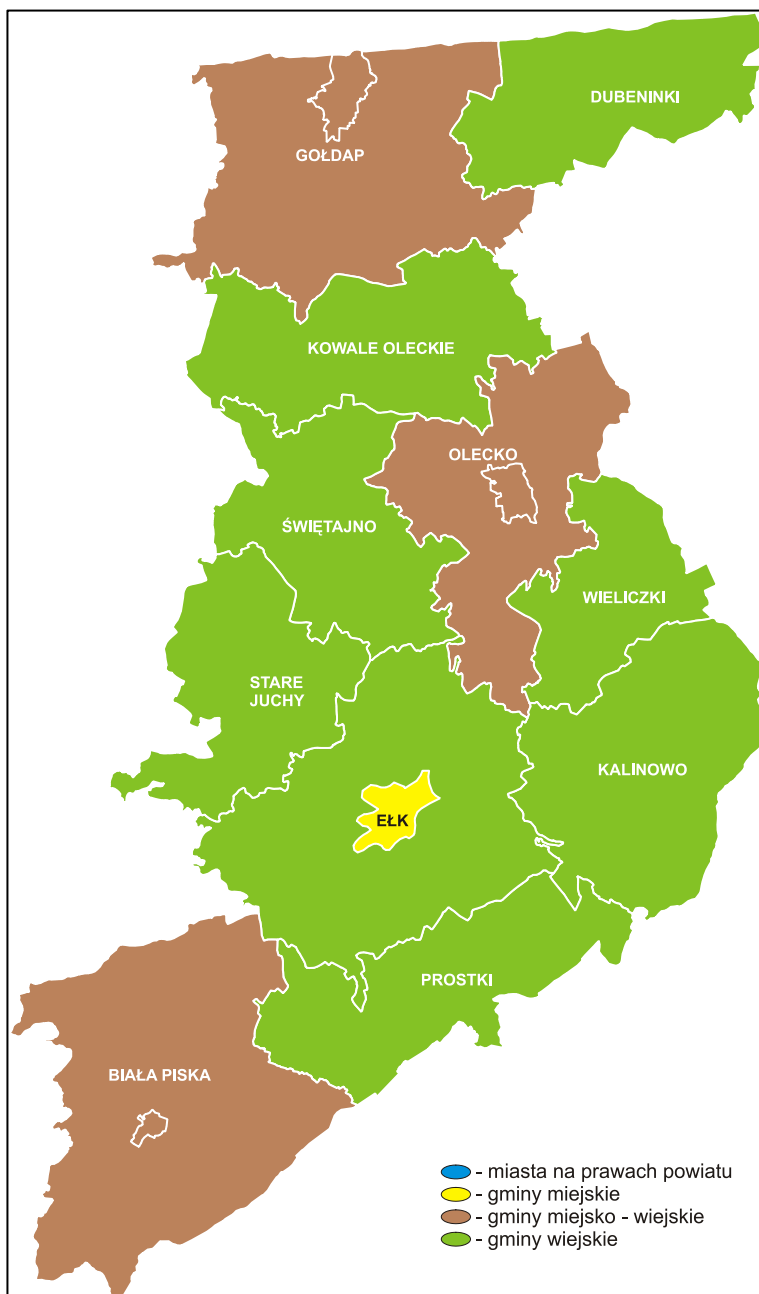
DUBENINKI

GOŁDAP

KOWALE OLECKIE

OLECKO

ŚWIĘTAJNO

WIELICZKI

STARE JUCHY

KALINOWO

EŁK

PROSTKI

BIAŁA PISKA

- miasta na prawach powiatu
- gminy miejskie
- gminy miejsko - wiejskie
- gminy wiejskie